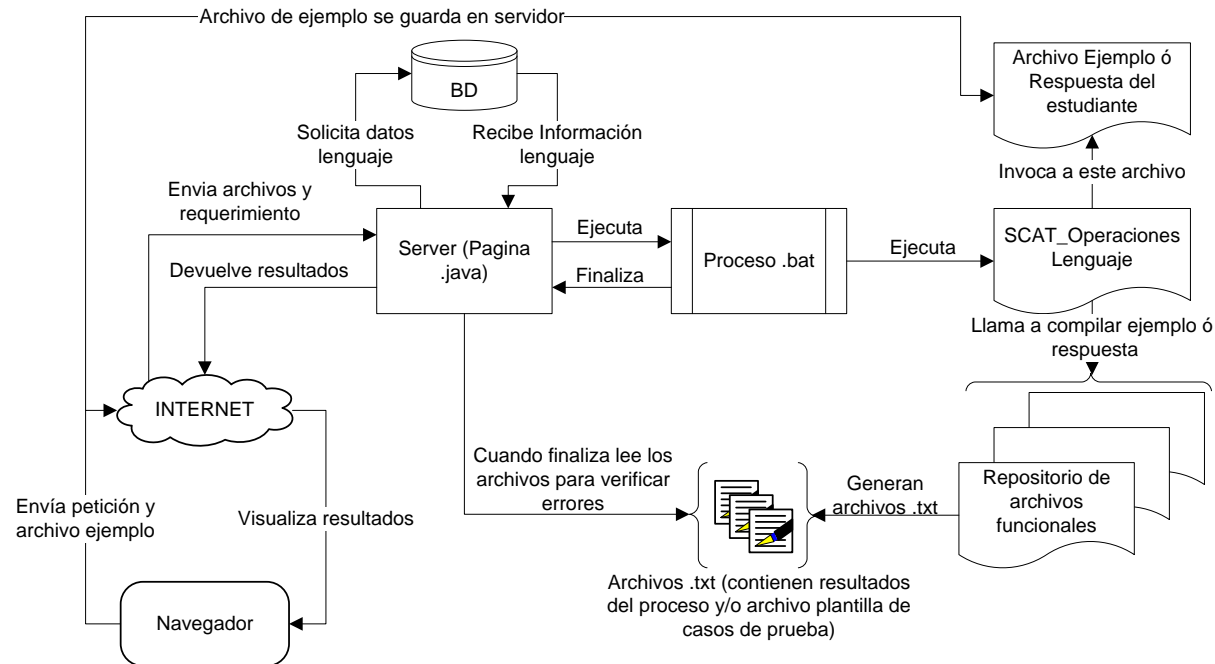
Archivo de ejemplo se guarda en servidor

BD

Solicita datos lenguaje

Recibe Información lenguaje

Archivo Ejemplo ó Respuesta del estudiante

Invoca a este archivo

Envia archivos y requerimiento

Server (Pagina .java)

Ejecuta

Finaliza

Proceso .bat

Ejecuta

SCAT_Operaciones Lenguaje

Devuelve resultados

Llama a compilar ejemplo ó respuesta

INTERNET

Cuando finaliza lee los archivos para verificar errores

Generan archivos .txt

Repositorio de archivos funcionales

Envía petición y archivo ejemplo

Visualiza resultados

Archivos .txt (contienen resultados del proceso y/o archivo plantilla de casos de prueba)

Navegador